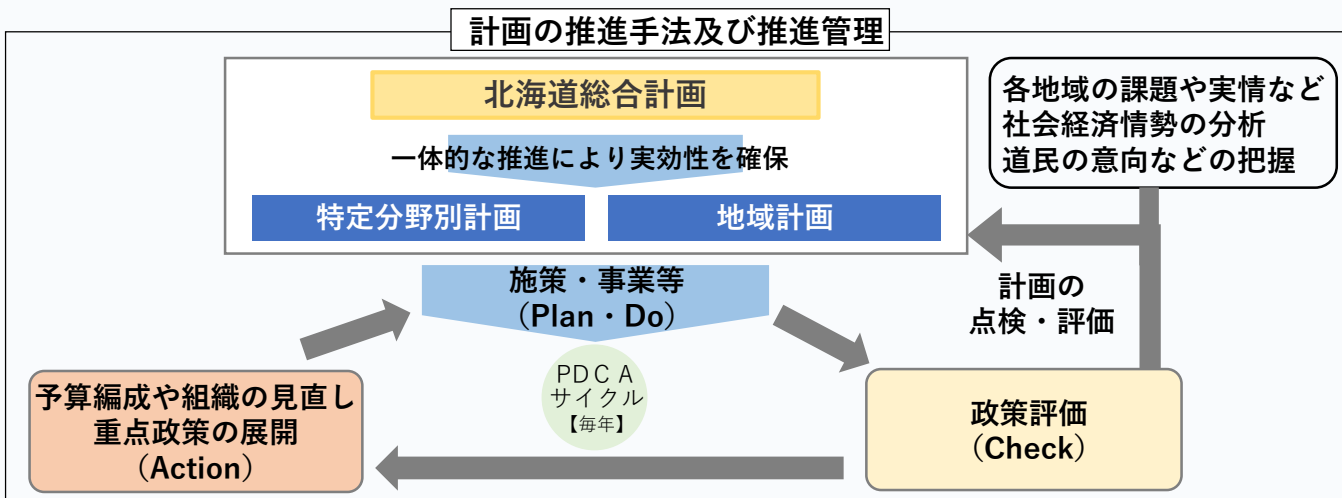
計画の推進手法及び推進管理

北海道総合計画

一体的な推進により実効性を確保

特定分野別計画

地域計画

各地域の課題や実情など
社会経済情勢の分析
道民の意向などの把握

施策・事業等
（Plan・Do）

計画の
点検・評価

PDCA
サイクル
【毎年】

予算編成や組織の見直し
重点政策の展開
（Action）

政策評価
（Check）